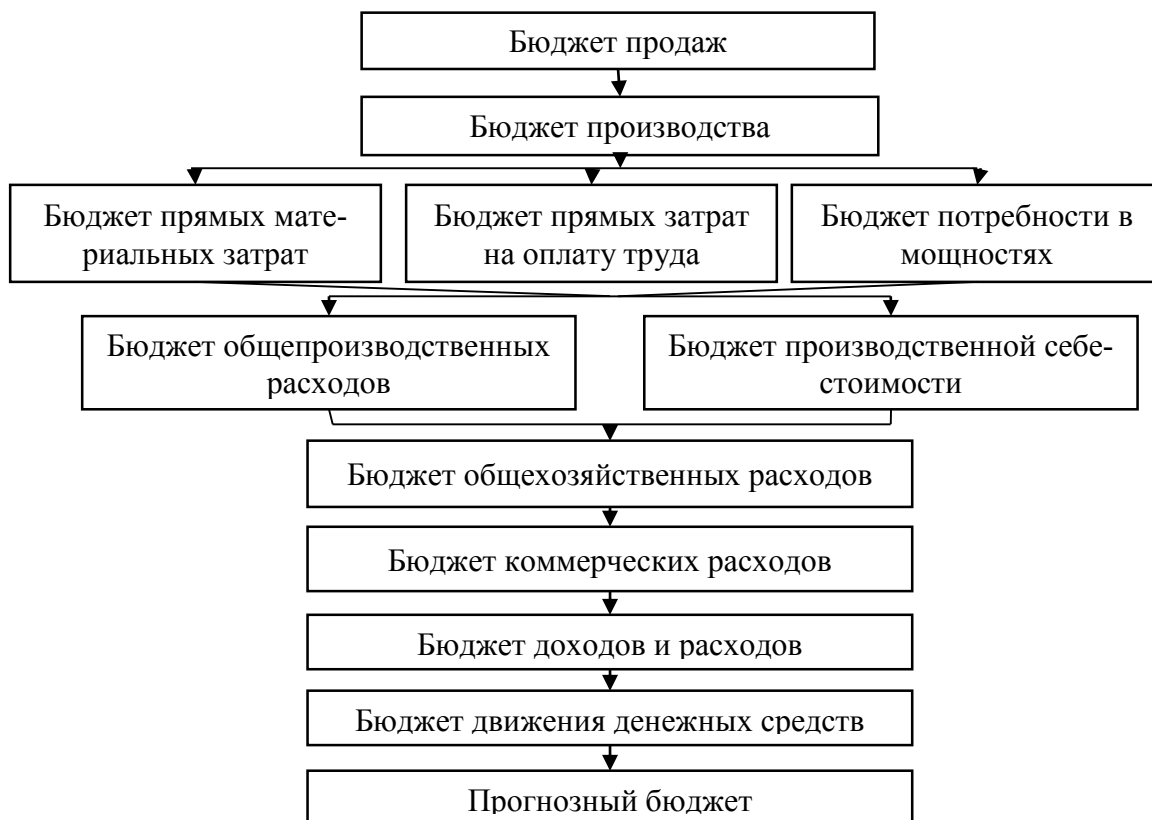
Бюджет продаж

Бюджет производства

Бюджет прямых материальных затрат

Бюджет прямых затрат на оплату труда

Бюджет потребности в мощностях

Бюджет общепроизводственных расходов

Бюджет производственной себестоимости

Бюджет общехозяйственных расходов

Бюджет коммерческих расходов

Бюджет доходов и расходов

Бюджет движения денежных средств

Прогнозный бюджет